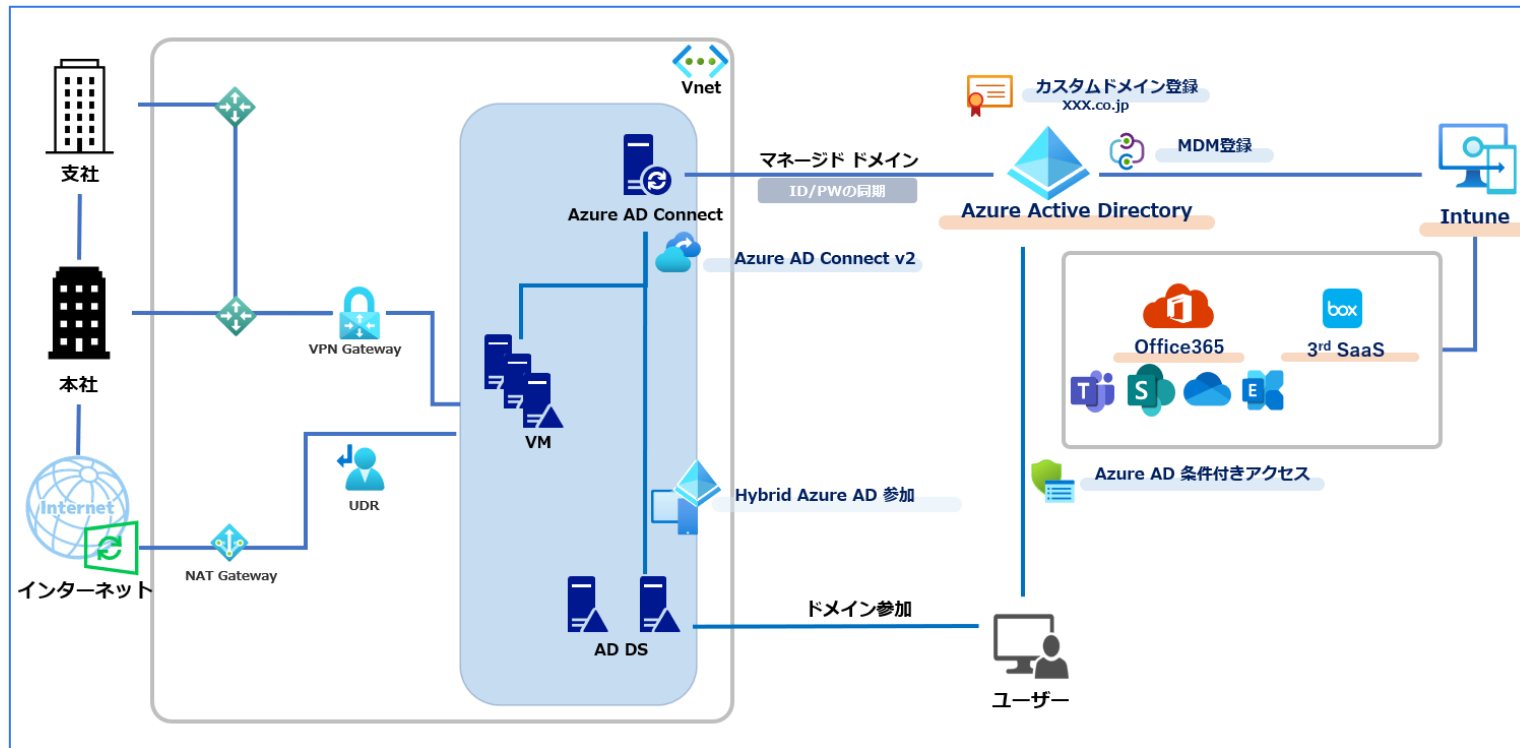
支社

本社

Internet

インターネット

Vnet

VPN Gateway

UDR

NAT Gateway

Azure AD Connect

Azure AD Connect v2

VM

Hybrid Azure AD 参加

AD DS

マネージド ドメイン

ID/PWの同期

カスタムドメイン登録
XXX.co.jp

Azure Active Directory

MDM登録

Intune

box

Office365

$3^{rd}$ SaaS

Azure AD 条件付きアクセス

ドメイン参加

ユーザー